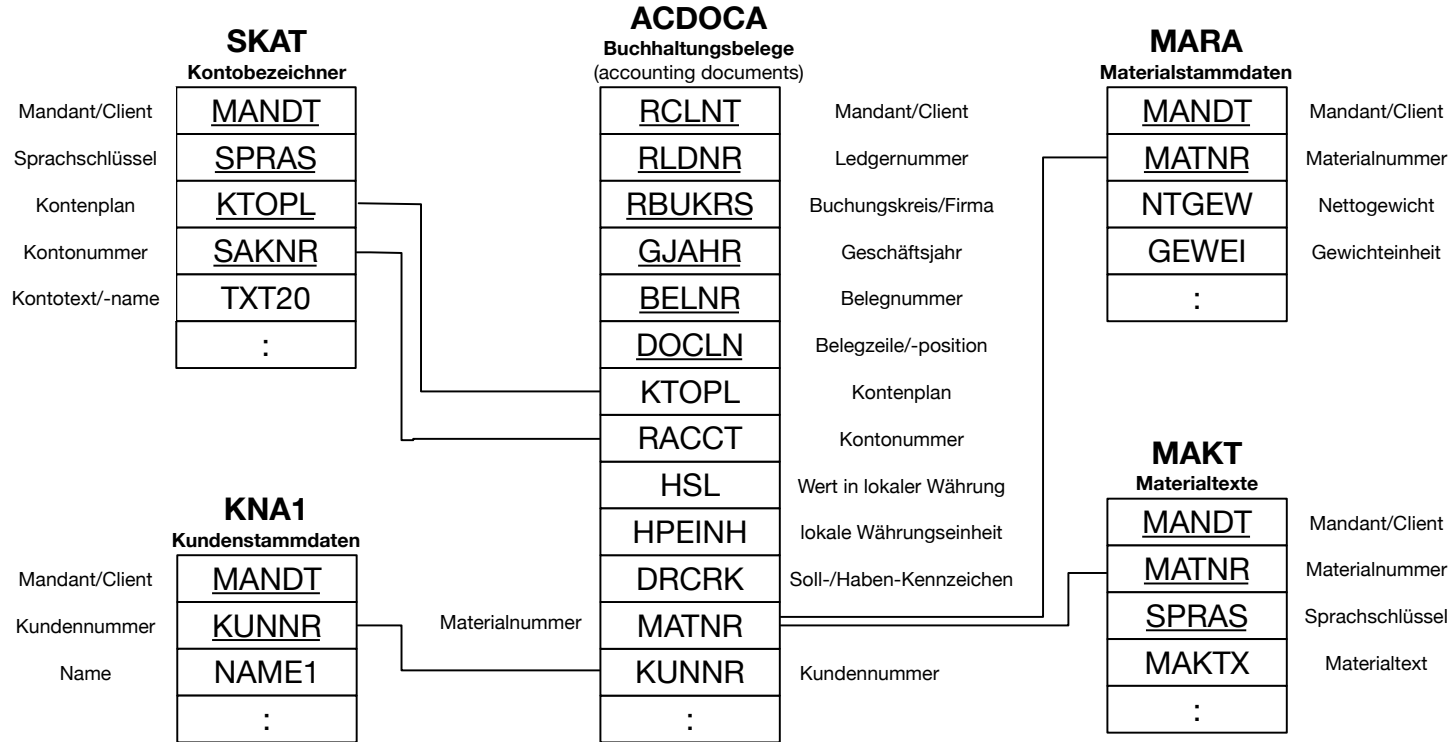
SKAT
Kontobezeichner

| | |
|---|---|
| Mandant/Client | MANDT |
| Sprachschlüssel | SPRAS |
| Kontenplan | KTOPL |
| Kontonummer | SAKNR |
| Kontotext/-name | TXT20 |
| | : |

ACDOCA
Buchhaltungsbelege
(accounting documents)

| | |
|---|---|
| RCLNT | Mandant/Client |
| RLDNR | Ledgernummer |
| RBUKRS | Buchungskreis/Firma |
| GJAHR | Geschäftsjahr |
| BELNR | Belegnummer |
| DOCLN | Belegzeile/-position |
| KTOPL | Kontenplan |
| RACCT | Kontonummer |
| HSL | Wert in lokaler Währung |
| HPEINH | lokale Währungseinheit |
| DRCRK | Soll-/Haben-Kennzeichen |
| MATNR | Materialnummer |
| KUNNR | Kundennummer |
| : | |

MARA
Materialstammdaten

| | |
|---|---|
| MANDT | Mandant/Client |
| MATNR | Materialnummer |
| NTGEW | Nettogewicht |
| GEWEI | Gewichteinheit |
| : | |

KNA1
Kundenstammdaten

| | |
|---|---|
| Mandant/Client | MANDT |
| Kundennummer | KUNNR |
| Name | NAME1 |
| | : |

MAKT
Materialtexte

| | |
|---|---|
| MANDT | Mandant/Client |
| MATNR | Materialnummer |
| SPRAS | Sprachschlüssel |
| MAKTX | Materialtext |
| : | |